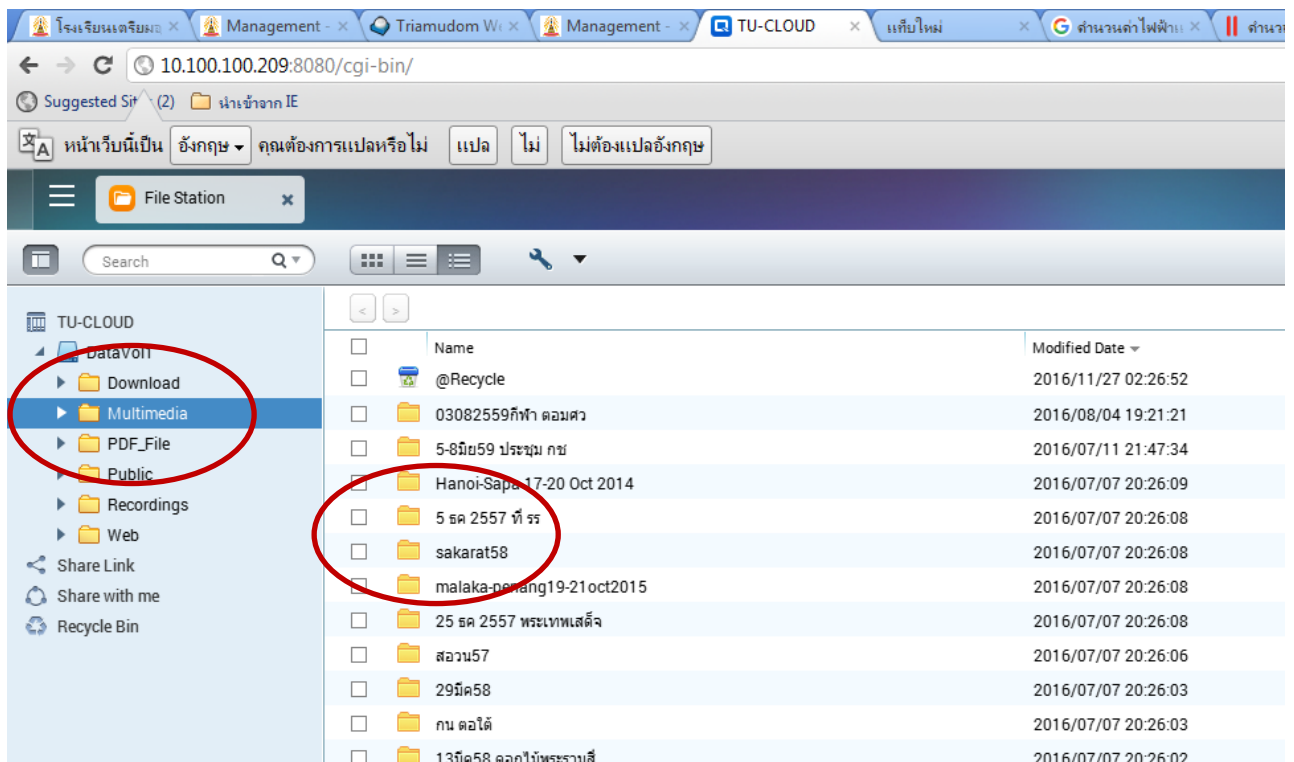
โรงเรียนเตรียมอ × | Management - × | Triamudom W × | Management - × | TU-CLOUD × | แท็บใหม่ × | คำนวณค่าไฟฟ้า × | คำนว

10.100.100.209:8080/cgi-bin/

Suggested Sit (2) | นำเข้าจาก IE

หน้าเว็บนี้เป็น อังกฤษ คุณต้องการแปลหรือไม่ แปล ไม่ ไม่ต้องแปลอังกฤษ

File Station ×

Search

TU-CLOUD
DataVol1
Download
Multimedia
PDF_File
Public
Recordings
Web
Share Link
Share with me
Recycle Bin

| | Name | Modified Date |
|---|---|---|
| | @Recycle | 2016/11/27 02:26:52 |
| | 03082559กีฬา ตอมศว | 2016/08/04 19:21:21 |
| | 5-8มิย59 ประชุม กช | 2016/07/11 21:47:34 |
| | Hanoi-Sapa 17-20 Oct 2014 | 2016/07/07 20:26:09 |
| | 5 ธค 2557 ที่ รร | 2016/07/07 20:26:08 |
| | sakarat58 | 2016/07/07 20:26:08 |
| | malaka-penang19-21oct2015 | 2016/07/07 20:26:08 |
| | 25 ธค 2557 พระเทพเสด็จ | 2016/07/07 20:26:08 |
| | สอวน57 | 2016/07/07 20:26:06 |
| | 29มีค58 | 2016/07/07 20:26:03 |
| | กน ตอใต้ | 2016/07/07 20:26:03 |
| | 13มีค58 ดอกไม้พระราชสี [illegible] | 2016/07/07 20:26:02 |